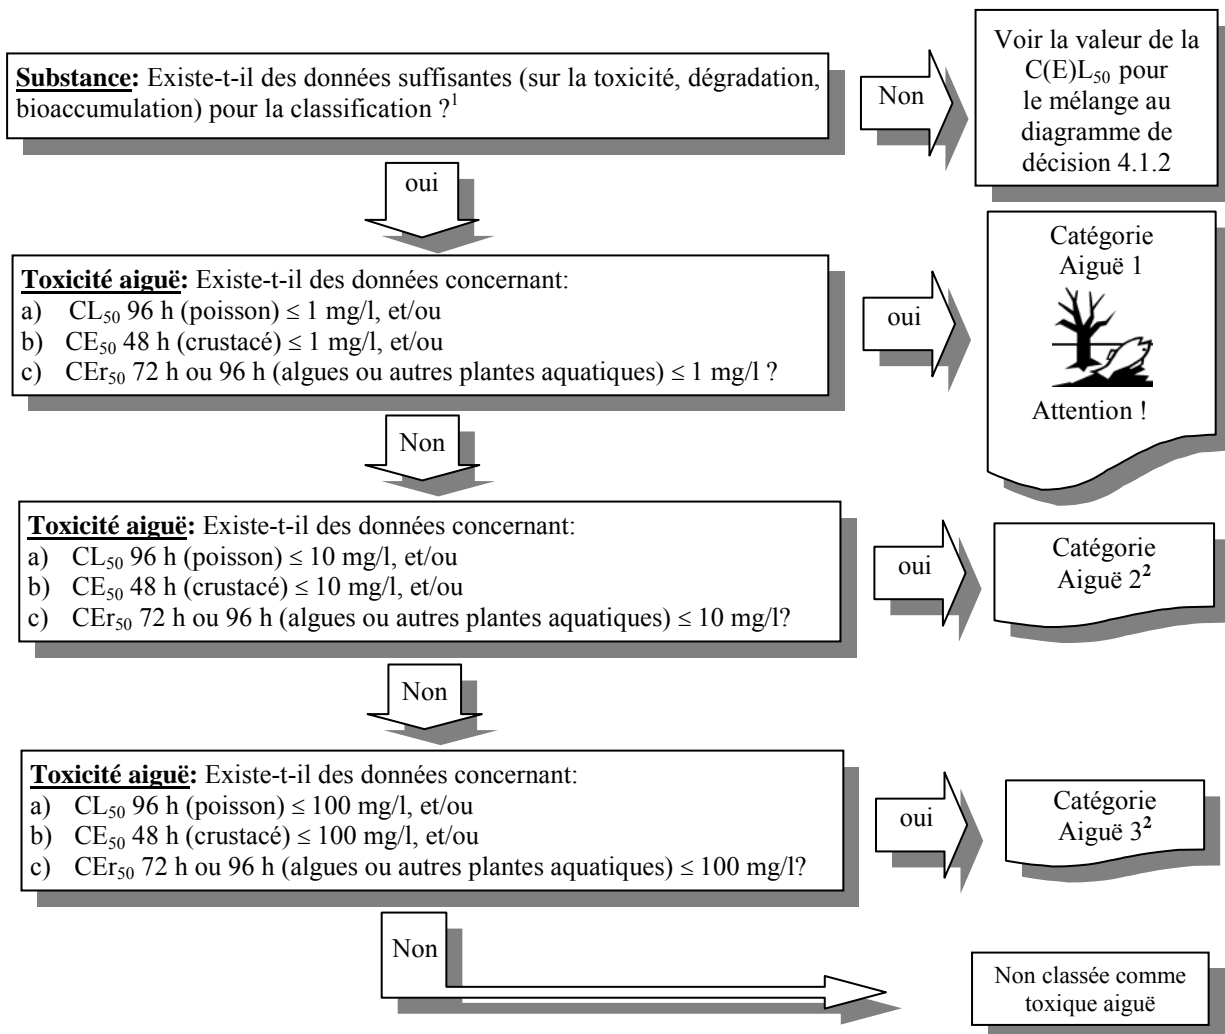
**Substance:** Existe-t-il des données suffisantes (sur la toxicité, dégradation, bioaccumulation) pour la classification ?$^1$

Non

Voir la valeur de la $C(E)L_{50}$ pour le mélange au diagramme de décision 4.1.2

oui

**Toxicité aiguë:** Existe-t-il des données concernant:
a) $CL_{50}$ 96 h (poisson) ≤ 1 mg/l, et/ou
b) $CE_{50}$ 48 h (crustacé) ≤ 1 mg/l, et/ou
c) $CEr_{50}$ 72 h ou 96 h (algues ou autres plantes aquatiques) ≤ 1 mg/l ?

oui

Catégorie Aiguë 1

Attention !

Non

**Toxicité aiguë:** Existe-t-il des données concernant:
a) $CL_{50}$ 96 h (poisson) ≤ 10 mg/l, et/ou
b) $CE_{50}$ 48 h (crustacé) ≤ 10 mg/l, et/ou
c) $CEr_{50}$ 72 h ou 96 h (algues ou autres plantes aquatiques) ≤ 10 mg/l?

oui

Catégorie Aiguë 2$^2$

Non

**Toxicité aiguë:** Existe-t-il des données concernant:
a) $CL_{50}$ 96 h (poisson) ≤ 100 mg/l, et/ou
b) $CE_{50}$ 48 h (crustacé) ≤ 100 mg/l, et/ou
c) $CEr_{50}$ 72 h ou 96 h (algues ou autres plantes aquatiques) ≤ 100 mg/l?

oui

Catégorie Aiguë 3$^2$

Non

Non classée comme toxique aiguë